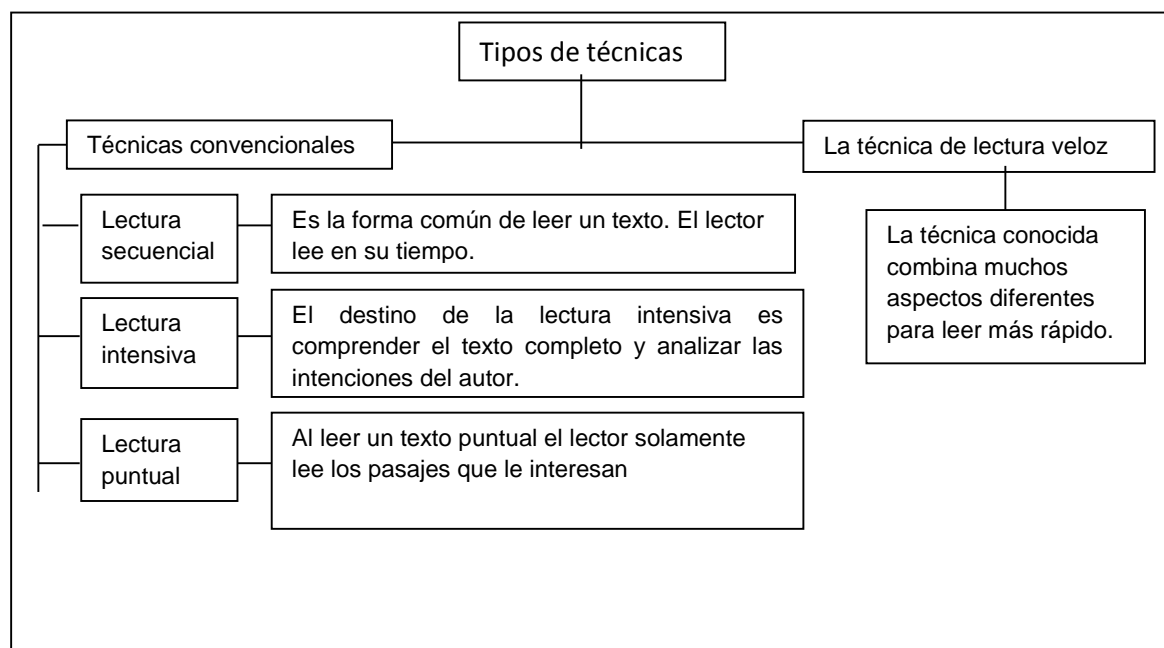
Tipos de técnicas

Técnicas convencionales

La técnica de lectura veloz

Lectura secuencial

Es la forma común de leer un texto. El lector lee en su tiempo.

La técnica conocida combina muchos aspectos diferentes para leer más rápido.

Lectura intensiva

El destino de la lectura intensiva es comprender el texto completo y analizar las intenciones del autor.

Lectura puntual

Al leer un texto puntual el lector solamente lee los pasajes que le interesan